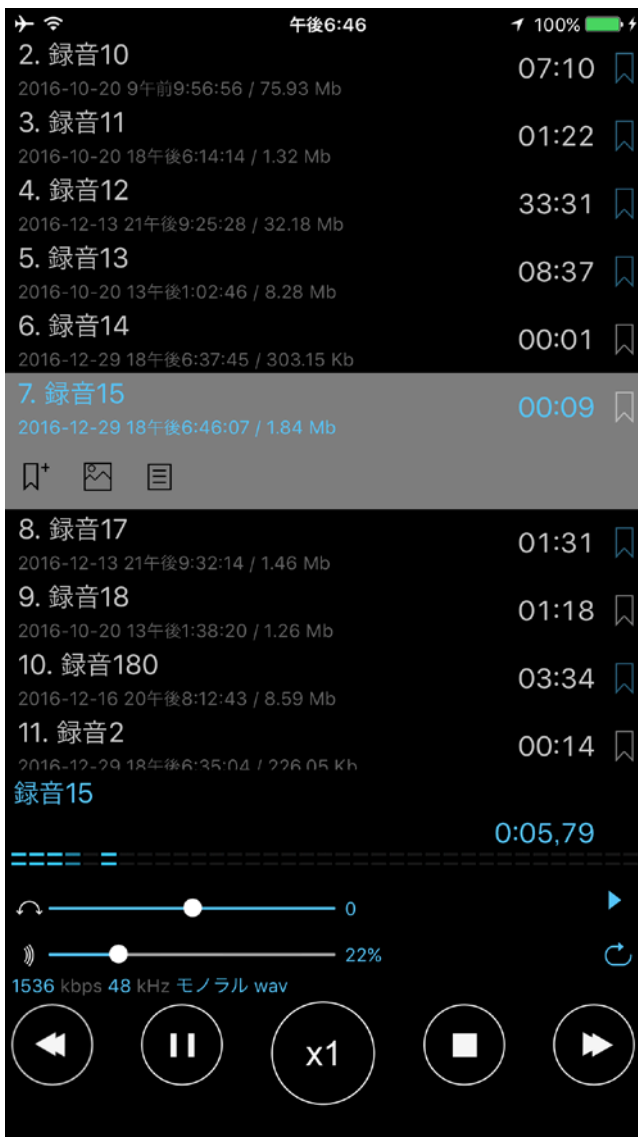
午後6:46
100%

2. 録音10
2016-10-20 9午前9:56:56 / 75.93 Mb
07:10

3. 録音11
2016-10-20 18午後6:14:14 / 1.32 Mb
01:22

4. 録音12
2016-12-13 21午後9:25:28 / 32.18 Mb
33:31

5. 録音13
2016-10-20 13午後1:02:46 / 8.28 Mb
08:37

6. 録音14
2016-12-29 18午後6:37:45 / 303.15 Kb
00:01

7. 録音15
2016-12-29 18午後6:46:07 / 1.84 Mb
00:09

8. 録音17
2016-12-13 21午後9:32:14 / 1.46 Mb
01:31

9. 録音18
2016-10-20 13午後1:38:20 / 1.26 Mb
01:18

10. 録音180
2016-12-16 20午後8:12:43 / 8.59 Mb
03:34

11. 録音2
2016-12-29 18午後6:35:04 / 226.05 Kb
00:14

録音15

0:05,79

0

22%

1536 kbps 48 kHz モノラル wav

x1